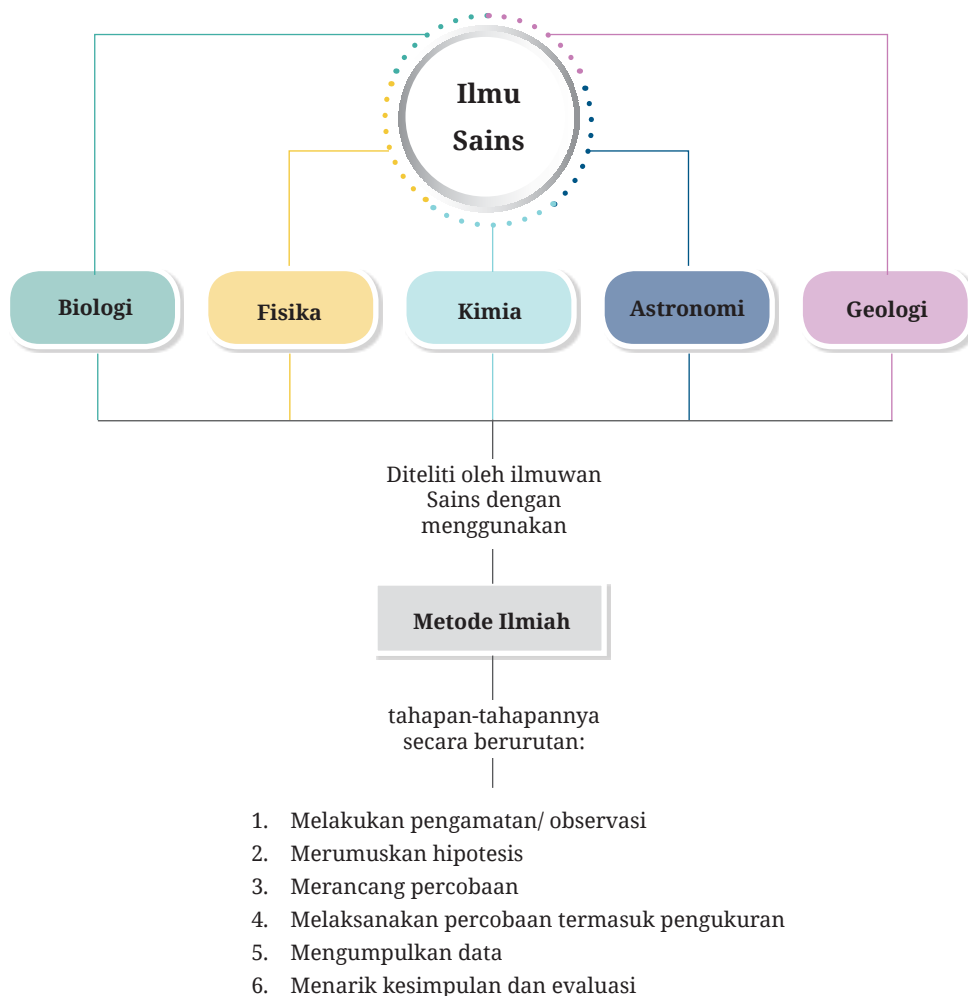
Ilmu Sains

Biologi

Fisika

Kimia

Astronomi

Geologi

Diteliti oleh ilmuwan Sains dengan menggunakan

Metode Ilmiah

tahapan-tahapannya secara berurutan:

1. Melakukan pengamatan/ observasi
2. Merumuskan hipotesis
3. Merancang percobaan
4. Melaksanakan percobaan termasuk pengukuran
5. Mengumpulkan data
6. Menarik kesimpulan dan evaluasi